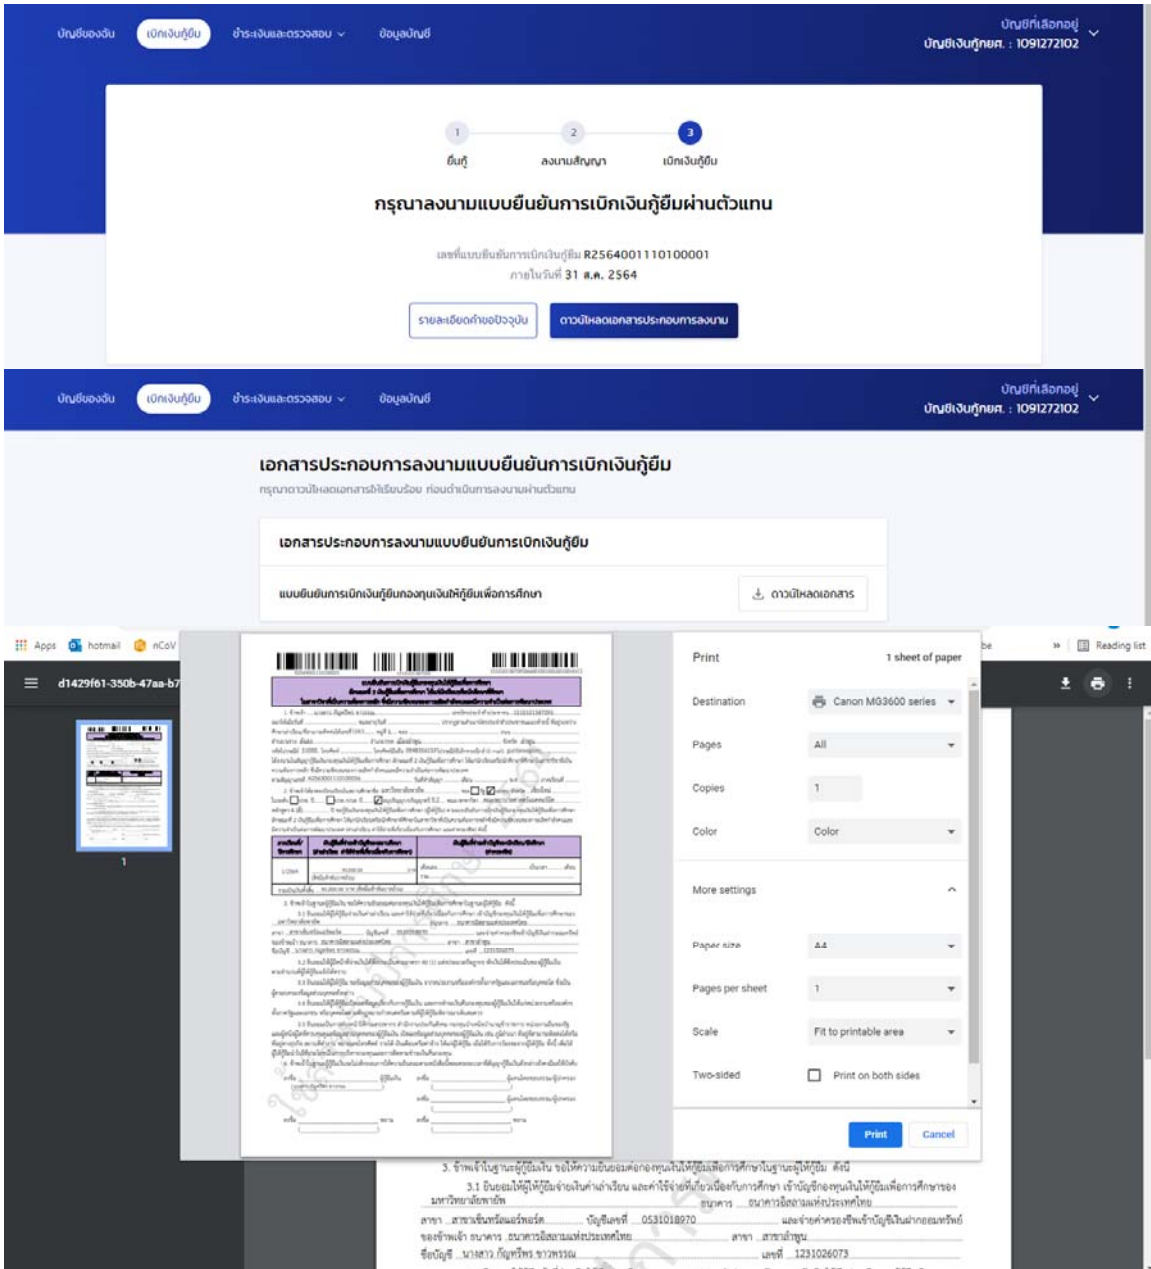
บัญชีของฉัน เบิกเงินกู้ยืม ชำระเงินและตรวจสอบ ข้อมูลบัญชี

บัญชีที่เลือกอยู่
บัญชีเงินกู้กยศ. : 1091272102

1 ยื่นกู้
2 ลงนามสัญญา
3 เบิกเงินกู้ยืม

กรุณาลงนามแบบยืนยันการเบิกเงินกู้ยืมผ่านตัวแทน

เลขที่แบบยืนยันการเบิกเงินกู้ยืม R2564001110100001
ภายในวันที่ 31 ส.ค. 2564

รายละเอียดคำขอปัจจุบัน
ดาวน์โหลดเอกสารประกอบการลงนาม

บัญชีของฉัน เบิกเงินกู้ยืม ชำระเงินและตรวจสอบ ข้อมูลบัญชี

บัญชีที่เลือกอยู่
บัญชีเงินกู้กยศ. : 1091272102

เอกสารประกอบการลงนามแบบยืนยันการเบิกเงินกู้ยืม
กรุณาดาวน์โหลดเอกสารให้เรียบร้อย ก่อนดำเนินการลงนามผ่านตัวแทน

เอกสารประกอบการลงนามแบบยืนยันการเบิกเงินกู้ยืม

แบบยืนยันการเบิกเงินกู้ยืมกองทุนเงินให้กู้ยืมเพื่อการศึกษา
ดาวน์โหลดเอกสาร

Apps hotmail nCoV
Reading list
d1429f61-350b-47aa-b7
1

Print 1 sheet of paper
Destination Canon MG3600 series
Pages All
Copies 1
Color Color
More settings
Paper size A4
Pages per sheet 1
Scale Fit to printable area
Two-sided Print on both sides
Print Cancel

3. ข้าพเจ้าในฐานะผู้กู้ยืมเงิน ขอให้ความยินยอมต่อกองทุนเงินให้กู้ยืมเพื่อการศึกษาในฐานะผู้ให้กู้ยืม ดังนี้
3.1 ยินยอมให้ผู้ให้กู้ยืมจ่ายเงินค่าเล่าเรียน และค่าใช้จ่ายที่เกี่ยวเนื่องกับการศึกษา เข้าบัญชีกองทุนเงินให้กู้ยืมเพื่อการศึกษาของ มหาวิทยาลัยพายัพ ธนาคาร ธนาคารอิสลามแห่งประเทศไทย
สาขา สาขาเซ็นทรัลแอร์พอร์ต บัญชีเลขที่ 0531018970 และจ่ายค่าครองชีพเข้าบัญชีเงินฝากออมทรัพย์
ของข้าพเจ้า ธนาคาร ธนาคารอิสลามแห่งประเทศไทย สาขา สาขาลำพูน
ชื่อบัญชี นางสาว กัญทริพร ขาวพรรณ เลขที่ 1231026073